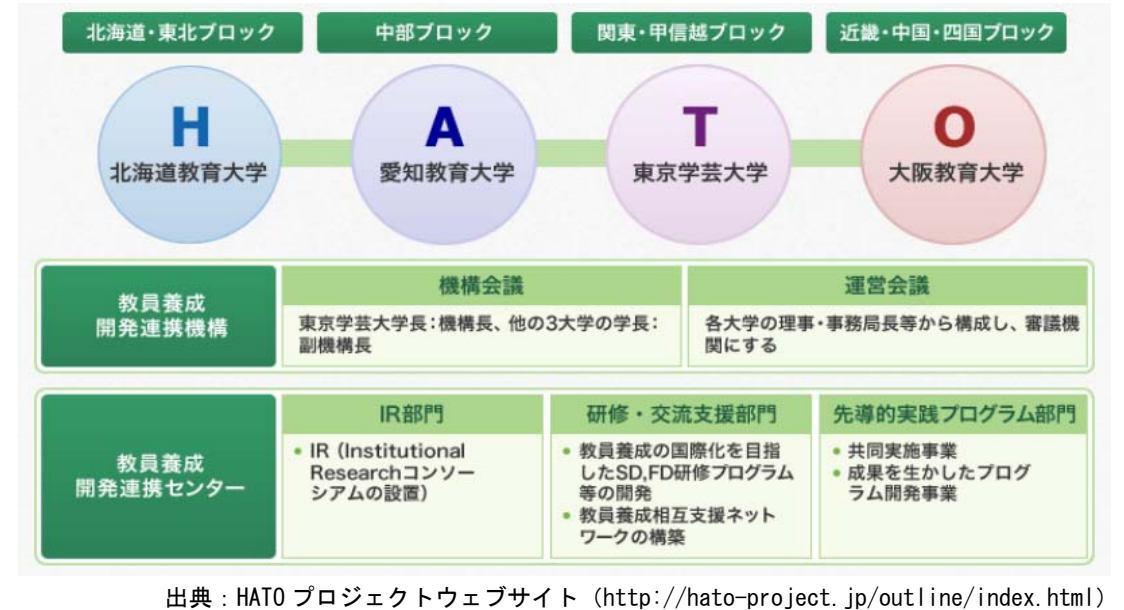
北海道・東北ブロック

中部ブロック

関東・甲信越ブロック

近畿・中国・四国ブロック

H
北海道教育大学

A
愛知教育大学

T
東京学芸大学

O
大阪教育大学

教員養成
開発連携機構

機構会議

東京学芸大学長：機構長、他の3大学の学長：副機構長

運営会議

各大学の理事・事務局長等から構成し、審議機関にする

教員養成
開発連携センター

IR部門

• IR（Institutional Researchコンソーシアムの設置）

研修・交流支援部門

• 教員養成の国際化を目指したSD,FD研修プログラム等の開発
• 教員養成相互支援ネットワークの構築

先導的実践プログラム部門

• 共同実施事業
• 成果を生かしたプログラム開発事業

出典：HATO プロジェクトウェブサイト（http://hato-project.jp/outline/index.html）